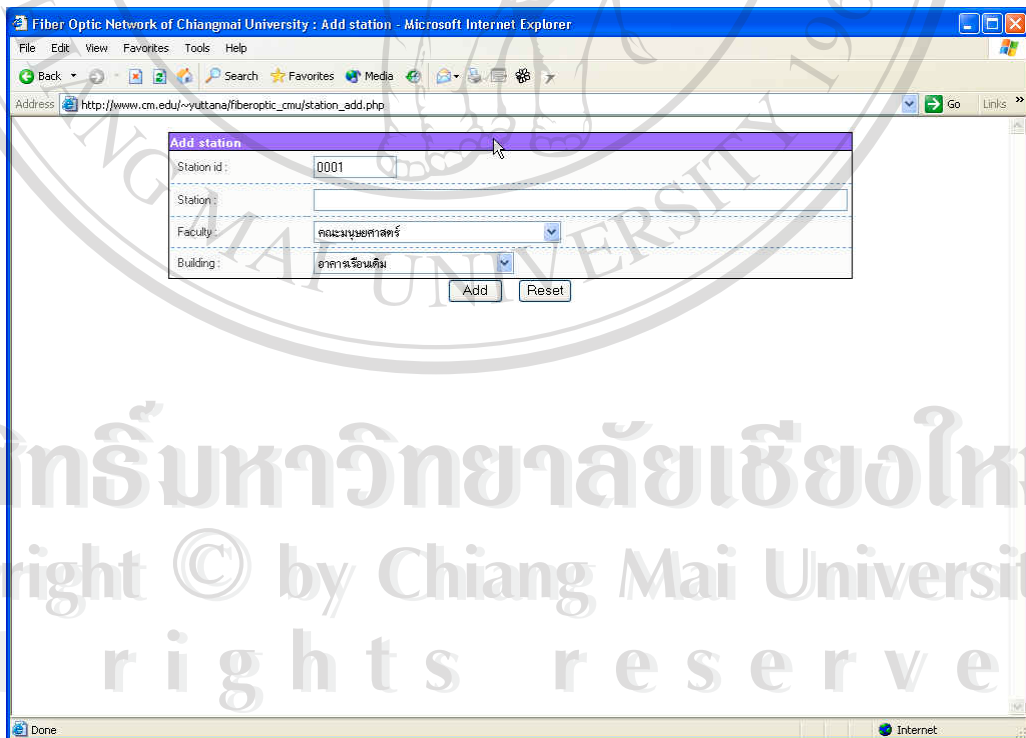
Fiber Optic Network of Chiangmai University : Add station - Microsoft Internet Explorer

File Edit View Favorites Tools Help

Back Search Favorites Media

Address http://www.cm.edu/~yuttana/fiberoptic_cmu/station_add.php Go Links

Add station

| | |
|---|---|
| Station id : | 0001 |
| Station : | |
| Faculty : | คณะมนุษยศาสตร์ |
| Building : | อาคารเรือนเดิม |

Add Reset

ลิขสิทธิ์มหาวิทยาลัยเชียงใหม่
Copyright © by Chiang Mai University
All rights reserved

Done Internet